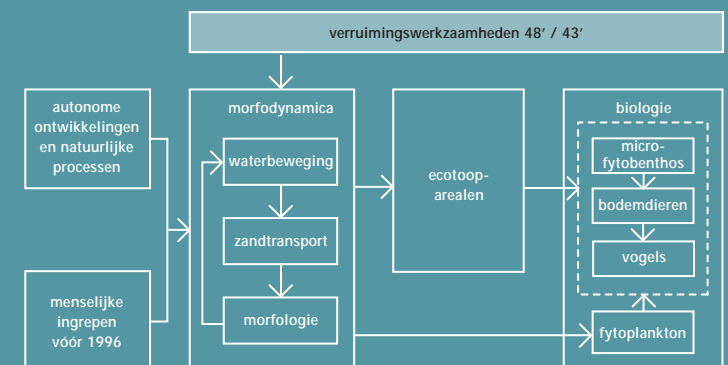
verruimingswerkzaamheden 48′ / 43′

autonome ontwikkelingen en natuurlijke processen

menselijke ingrepen vóór 1996

morfodynamica

waterbeweging

zandtransport

morfologie

ecotoop-arealen

biologie

micro-fytobenthos

bodemdieren

vogels

fytoplankton